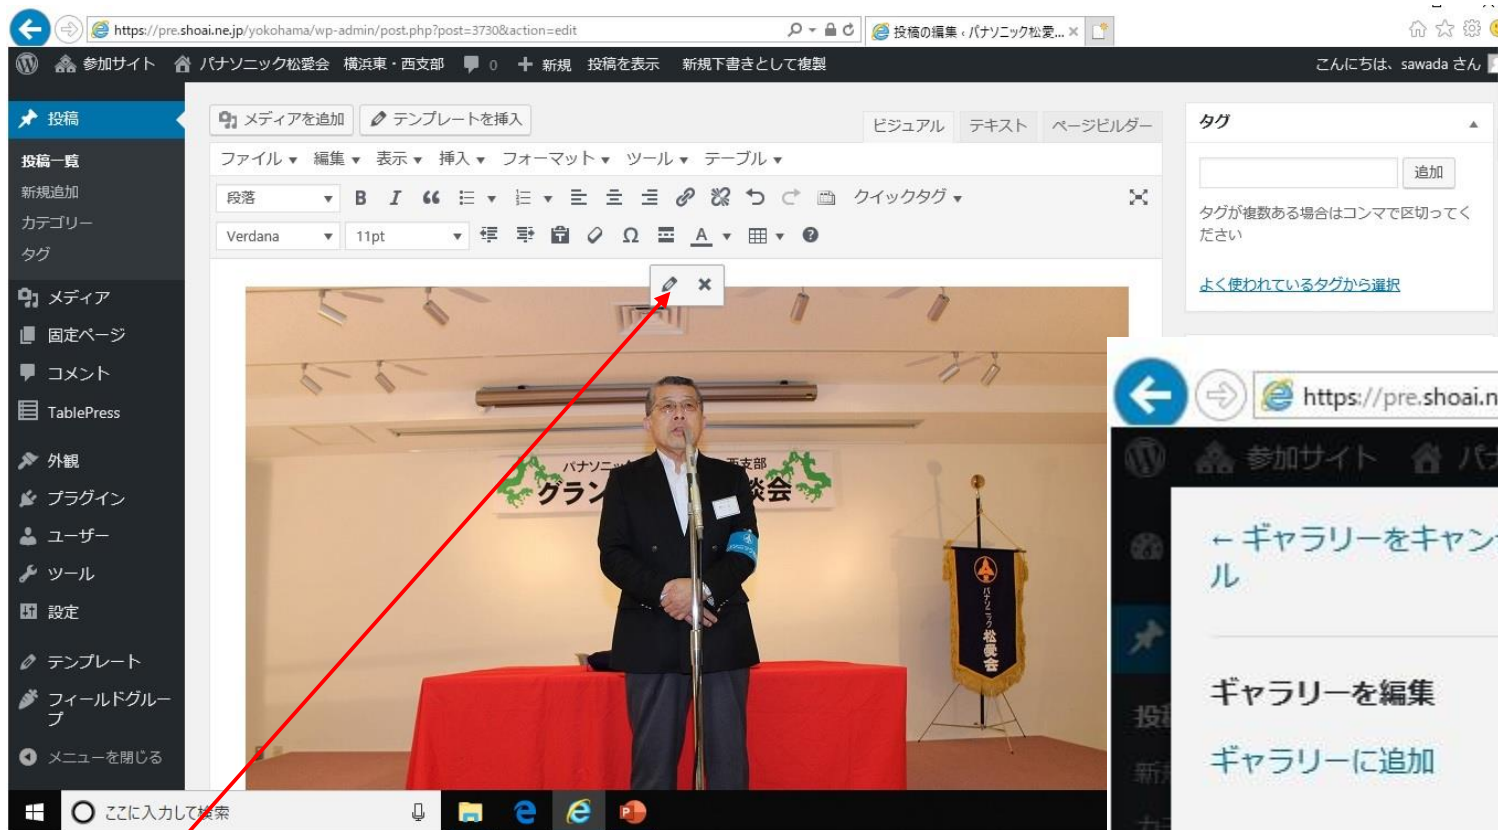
https://pre.shoai.ne.jp/yokohama/wp-admin/post.php?post=3730&action=edit
投稿の編集 ‹ パナソニック松愛...

参加サイト　パナソニック松愛会　横浜東・西支部　0　新規　投稿を表示　新規下書きとして複製　こんにちは、sawada さん

投稿
投稿一覧
新規追加
カテゴリー
タグ
メディア
固定ページ
コメント
TablePress
外観
プラグイン
ユーザー
ツール
設定
テンプレート
フィールドグループ
メニューを閉じる

メディアを追加　テンプレートを挿入　ビジュアル　テキスト　ページビルダー
ファイル　編集　表示　挿入　フォーマット　ツール　テーブル
段落　クイックタグ
Verdana　11pt

パナソニ　西支部
グラン　談会

パナソニック松愛会

タグ
追加
タグが複数ある場合はコンマで区切ってください
よく使われているタグから選択

https://pre.shoai.n
参加サイト
← ギャラリーをキャンセル
ギャラリーを編集
ギャラリーに追加

ここに入力して検索